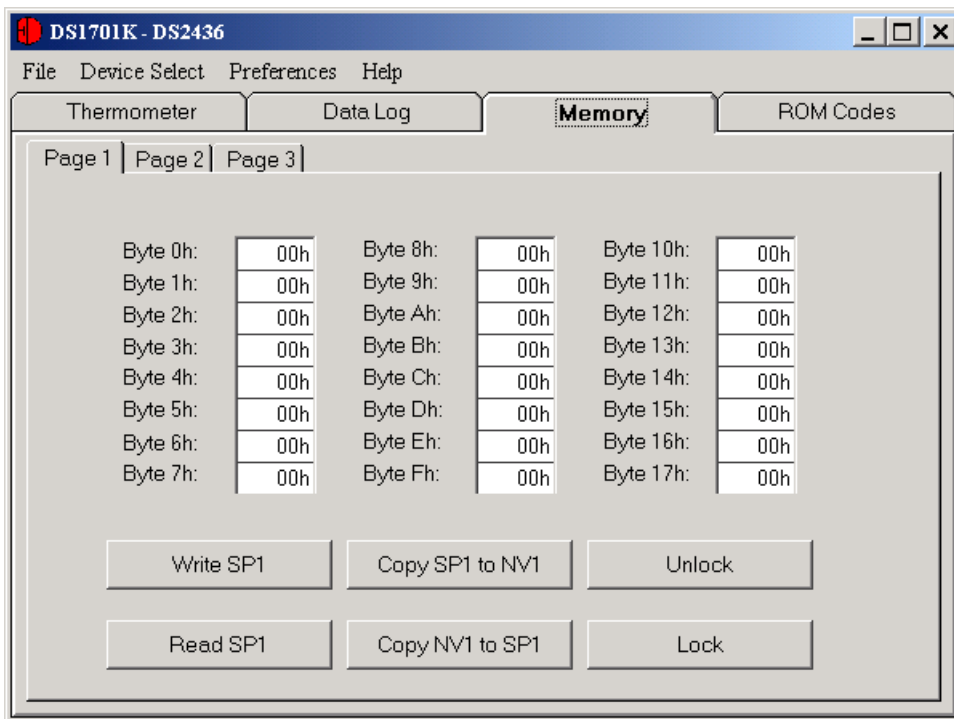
DS1701K - DS2436

File Device Select Preferences Help

Thermometer | Data Log | Memory | ROM Codes

Page 1 | Page 2 | Page 3

| | | | | | |
|---|---|---|---|---|---|
| Byte 0h: | 00h | Byte 8h: | 00h | Byte 10h: | 00h |
| Byte 1h: | 00h | Byte 9h: | 00h | Byte 11h: | 00h |
| Byte 2h: | 00h | Byte Ah: | 00h | Byte 12h: | 00h |
| Byte 3h: | 00h | Byte Bh: | 00h | Byte 13h: | 00h |
| Byte 4h: | 00h | Byte Ch: | 00h | Byte 14h: | 00h |
| Byte 5h: | 00h | Byte Dh: | 00h | Byte 15h: | 00h |
| Byte 6h: | 00h | Byte Eh: | 00h | Byte 16h: | 00h |
| Byte 7h: | 00h | Byte Fh: | 00h | Byte 17h: | 00h |

Write SP1 | Copy SP1 to NV1 | Unlock

Read SP1 | Copy NV1 to SP1 | Lock